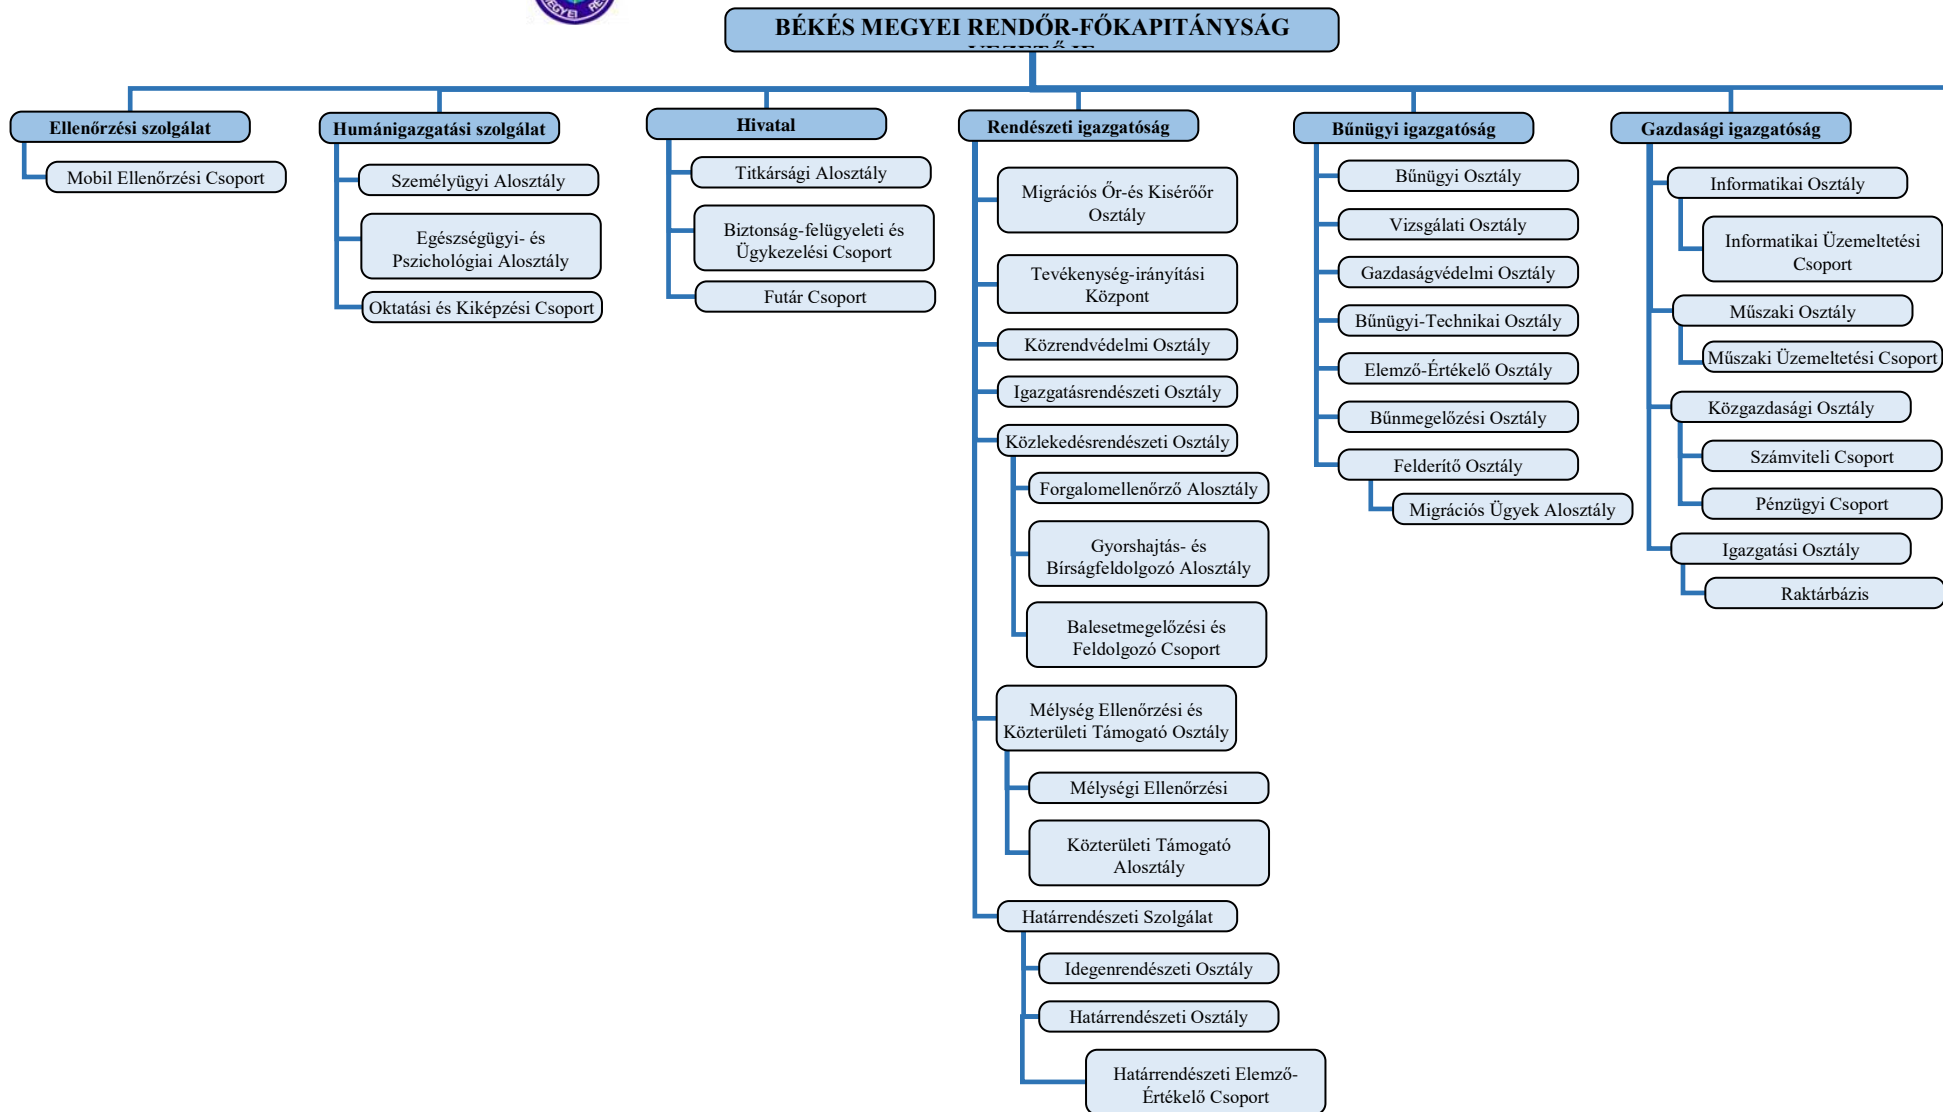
BÉKÉS MEGYEI RENDŐR-FŐKAPITÁNYSÁG
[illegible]

Ellenőrzési szolgálat
Mobil Ellenőrzési Csoport

Humánigazgatási szolgálat
Személyügyi Alosztály
Egészségügyi- és Pszichológiai Alosztály
Oktatási és Kiképzési Csoport

Hivatal
Titkársági Alosztály
Biztonság-felügyeleti és Ügykezelési Csoport
Futár Csoport

Rendészeti igazgatóság
Migrációs Őr-és Kísérőőr Osztály
Tevékenység-irányítási Központ
Közrendvédelmi Osztály
Igazgatásrendészeti Osztály
Közlekedésrendészeti Osztály
Forgalomellenőrző Alosztály
Gyorshajtás- és Bírságfeldolgozó Alosztály
Balesetmegelőzési és Feldolgozó Csoport
Mélység Ellenőrzési és Közterületi Támogató Osztály
Mélységi Ellenőrzési
Közterületi Támogató Alosztály
Határrendészeti Szolgálat
Idegenrendészeti Osztály
Határrendészeti Osztály
Határrendészeti Elemző-Értékelő Csoport

Bűnügyi igazgatóság
Bűnügyi Osztály
Vizsgálati Osztály
Gazdaságvédelmi Osztály
Bűnügyi-Technikai Osztály
Elemző-Értékelő Osztály
Bűnmegelőzési Osztály
Felderítő Osztály
Migrációs Ügyek Alosztály

Gazdasági igazgatóság
Informatikai Osztály
Informatikai Üzemeltetési Csoport
Műszaki Osztály
Műszaki Üzemeltetési Csoport
Közgazdasági Osztály
Számviteli Csoport
Pénzügyi Csoport
Igazgatási Osztály
Raktárbázis